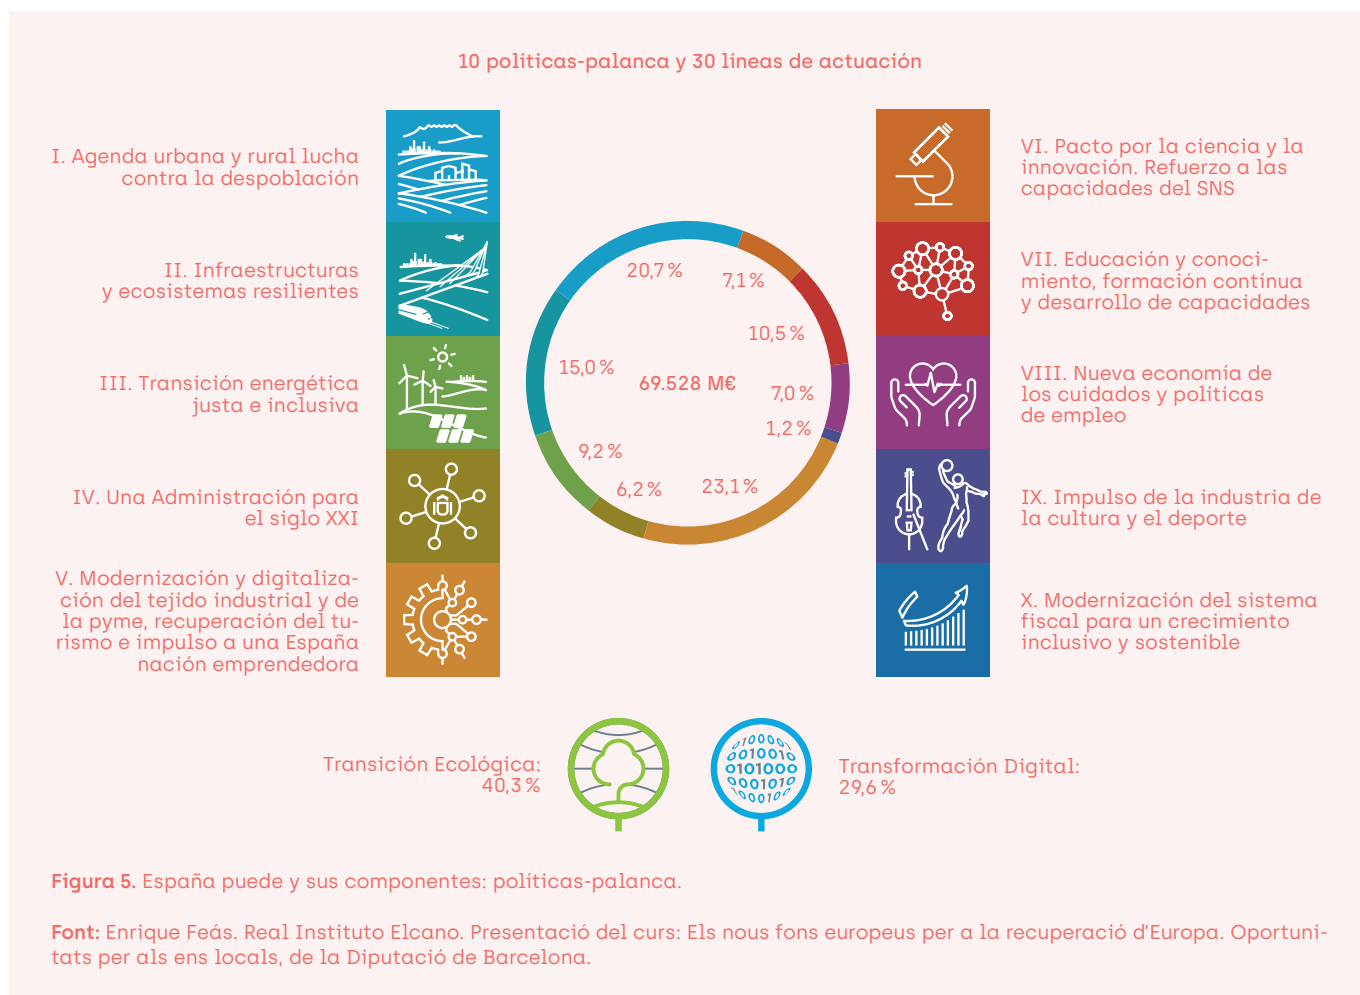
10 políticas-palanca y 30 líneas de actuación

I. Agenda urbana y rural lucha contra la despoblación

II. Infraestructuras y ecosistemas resilientes

III. Transición energética justa e inclusiva

IV. Una Administración para el siglo XXI

V. Modernización y digitalización del tejido industrial y de la pyme, recuperación del turismo e impulso a una España nación emprendedora

20,7 %
7,1 %
10,5 %
15,0 %
69.528 M€
7,0 %
1,2 %
9,2 %
6,2 %
23,1 %

VI. Pacto por la ciencia y la innovación. Refuerzo a las capacidades del SNS

VII. Educación y conocimiento, formación continua y desarrollo de capacidades

VIII. Nueva economía de los cuidados y políticas de empleo

IX. Impulso de la industria de la cultura y el deporte

X. Modernización del sistema fiscal para un crecimiento inclusivo y sostenible

Transición Ecológica: 40,3 %

0100001
0010010
0101000
0001010
000100

Transformación Digital: 29,6 %

Figura 5. España puede y sus componentes: políticas-palanca.

Font: Enrique Feás. Real Instituto Elcano. Presentació del curs: Els nous fons europeus per a la recuperació d'Europa. Oportunitats per als ens locals, de la Diputació de Barcelona.